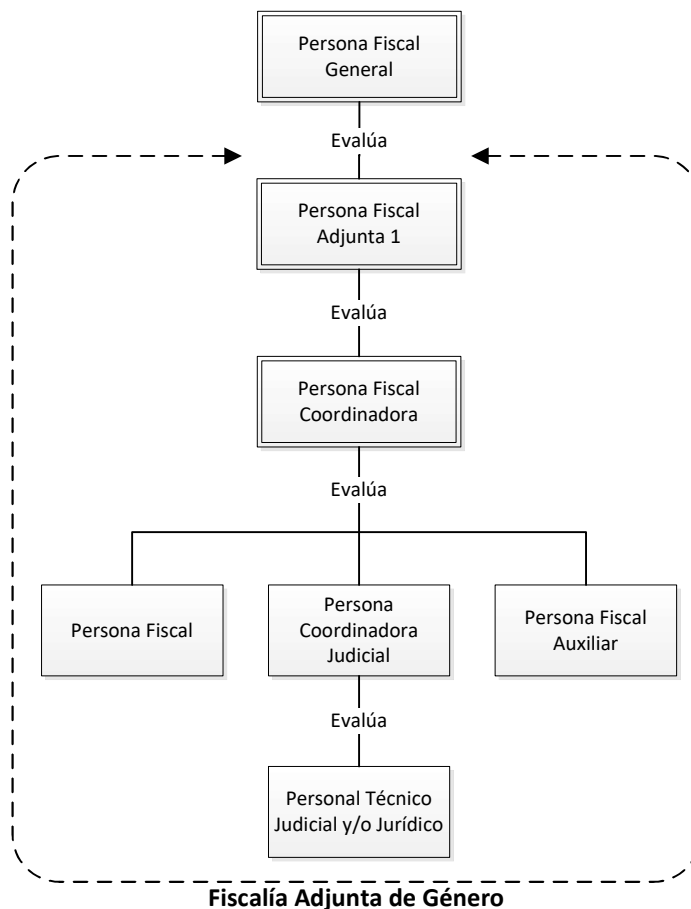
Persona Fiscal General

Evalúa

Persona Fiscal Adjunta 1

Evalúa

Persona Fiscal Coordinadora

Evalúa

Persona Fiscal

Persona Coordinadora Judicial

Persona Fiscal Auxiliar

Evalúa

Personal Técnico Judicial y/o Jurídico

Fiscalía Adjunta de Género